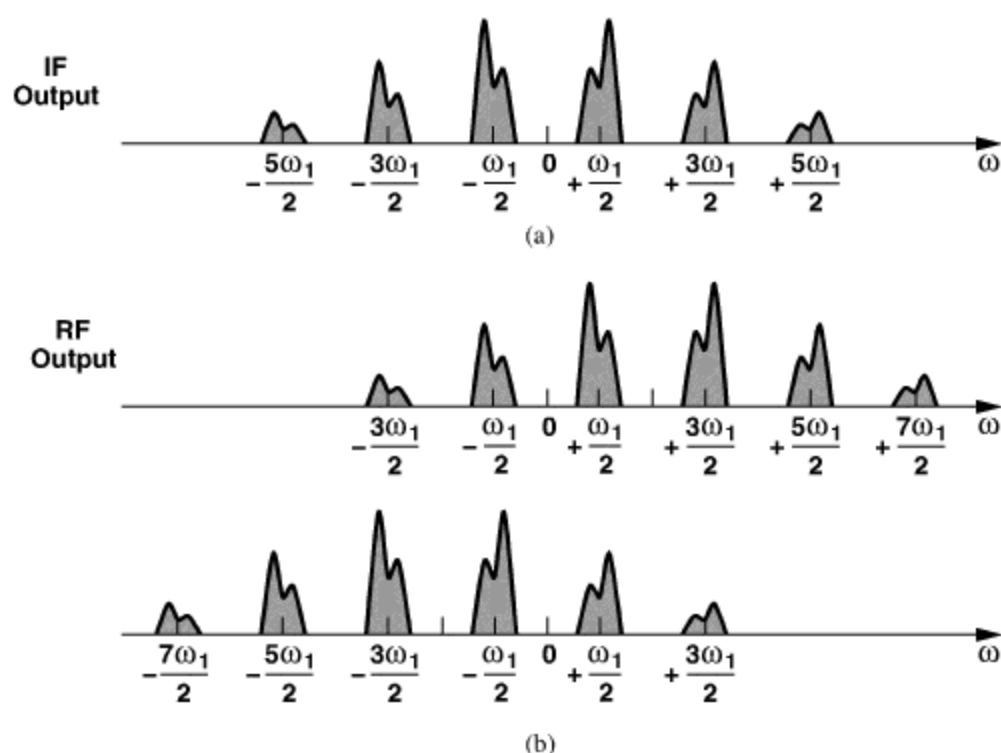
IF Output

$-\frac{5\omega_1}{2}$ $-\frac{3\omega_1}{2}$ $-\frac{\omega_1}{2}$ 0 $+\frac{\omega_1}{2}$ $+\frac{3\omega_1}{2}$ $+\frac{5\omega_1}{2}$ $\omega$

(a)

RF Output

$-\frac{3\omega_1}{2}$ $-\frac{\omega_1}{2}$ 0 $+\frac{\omega_1}{2}$ $+\frac{3\omega_1}{2}$ $+\frac{5\omega_1}{2}$ $+\frac{7\omega_1}{2}$ $\omega$

$-\frac{7\omega_1}{2}$ $-\frac{5\omega_1}{2}$ $-\frac{3\omega_1}{2}$ $-\frac{\omega_1}{2}$ 0 $+\frac{\omega_1}{2}$ $+\frac{3\omega_1}{2}$ $\omega$

(b)